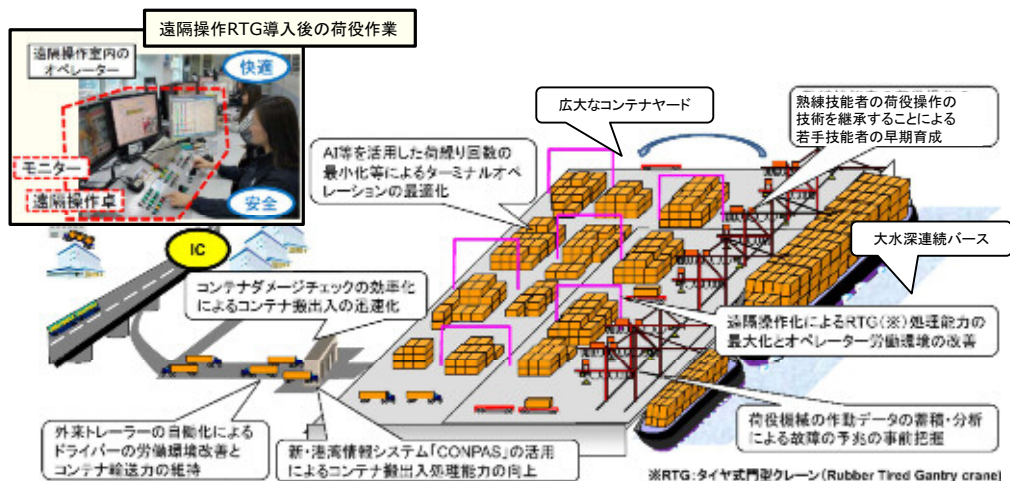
遠隔操作RTG導入後の荷役作業

遠隔操作室内のオペレーター

快適

モニター

遠隔操作卓

安全

IC

広大なコンテナヤード

熟練技能者の荷役操作の技術を継承することによる若手技能者の早期育成

AI等を活用した荷繰り回数の最小化等によるターミナルオペレーションの最適化

大水深連続バース

コンテナダメージチェックの効率化によるコンテナ搬出入の迅速化

遠隔操作化によるRTG(※)処理能力の最大化とオペレーター労働環境の改善

外来トレーラーの自働化によるドライバーの労働環境改善とコンテナ輸送力の維持

新・港湾情報システム「CONPAS」の活用によるコンテナ搬出入処理能力の向上

荷役機械の作動データの蓄積・分析による故障の予兆の事前把握

※RTG:タイヤ式門型クレーン(Rubber Tired Gantry crane)